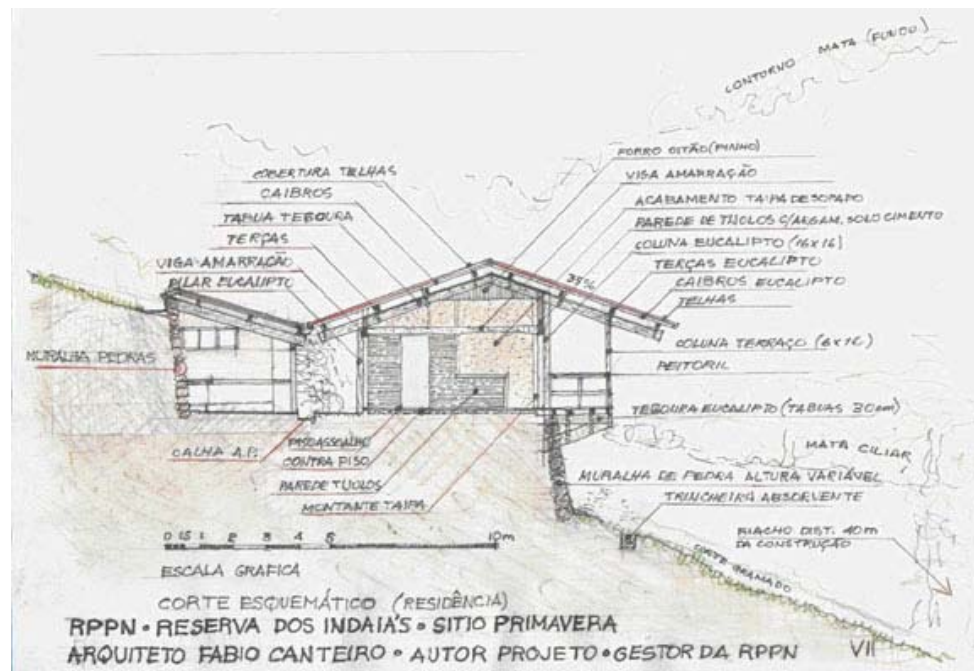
CONTORNO MATA (FUNDO)

FORRO SITÃO (PINHO)
COBERTURA TELHAS
VIGA AMARRAÇÃO
CAIBROS
ACABAMENTO TAIPA DE SOPAPO
TABUA TESOURA
PAREDE DE TIJOLOS C/ARGAM. SOLO CIMENTO
TERÇAS
COLUNA EUCALIPTO (16X16)
VIGA AMARRAÇÃO
TERÇAS EUCALIPTO
PILAR EUCALIPTO
35%
CAIBROS EUCALIPTO
TELHAS
MURALHA PEDRAS
COLUNA TERRAÇO (6X16)
PEITORIL
TESOURA EUCALIPTO (TABUAS 30cm)
MATA CILIAR
CALHA A.P.
PISO ASSOALHO
CONTRA PISO
PAREDE TIJOLOS
MURALHA DE PEDRA ALTURA VARIÁVEL
MONTANTE TAIPA
TRINCHEIRA ABSORVENTE
RIACHO DIST. 40m DA CONSTRUÇÃO
CERCA GRAMADO
0 0,5 1 2 3 4 5 10m
ESCALA GRAFICA

CORTE ESQUEMÁTICO (RESIDÊNCIA)
RPPN • RESERVA DOS INDAIA'S • SITIO PRIMAVERA
ARQUITETO FABIO CANTEIRO • AUTOR PROJETO • GESTOR DA RPPN VII